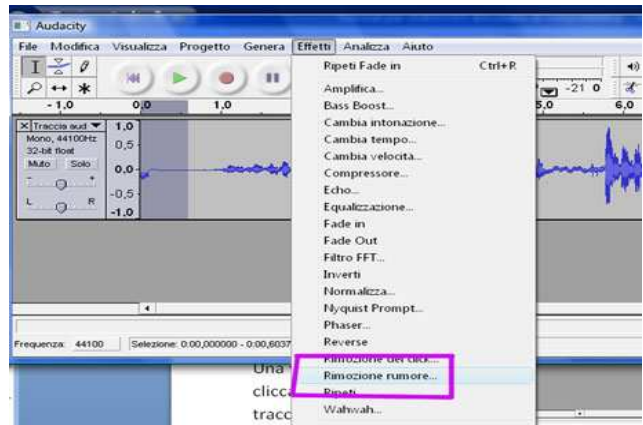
Audacity

File Modifica Visualizza Progetto Genera Effetti Analizza Aiuto

-1,0 0,0 1,0 5,0 6,0

-21 0

X Traccia aud ▼
Mono, 44100Hz
32-bit float
Muto Solo
L R

1,0
0,5
0,0
-0,5
-1,0

Ripeti Fade in Ctrl+R
Amplifica...
Bass Boost...
Cambia intonazione...
Cambia tempo...
Cambia velocità...
Compressore...
Echo...
Equalizzazione...
Fade in
Fade Out
Filtro FFT...
Inverti
Normalizza...
Nyquist Prompt...
Phaser...
Reverse
Rimozione dei click...
Rimozione rumore...
Ripeti...
Wahwah...

Frequenza: 44100 Selezione: 0:00,000000 - 0:00,6037

Una
clicca
tracc